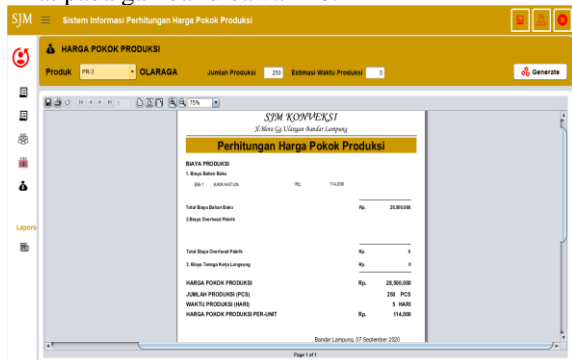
SJM ≡ Sistem Informasi Perhitungan Harga Pokok Produksi

HARGA POKOK PRODUKSI

Produk PR-3 OLARAGA Jumlah Produksi 250 Estimasi Waktu Produksi 5

Generate

Lapora

75%

SJM KONVEKSI

Jl. Moro Gg. Ulangan Bandar Lampung

Perhitungan Harga Pokok Produksi

BIAYA PRODUKSI

1. Biaya Bahan Baku

BB-1 KAIN KATUN : Rp. 114,000

Total Biaya Bahan Baku Rp. 28,500,000

2.Biaya Overhead Pabrik

Total Biaya Overhead Pabrik Rp. 0

3. Biaya Tenaga Kerja Langsung Rp. 0

HARGA POKOK PRODUKSI Rp. 28,500,000

JUMLAH PRODUKSI (PCS) 250 PCS

WAKTU PRODUKSI (HARI) 5 HARI

HARGA POKOK PRODUKSI PER-UNIT Rp. 114,000

Bandar Lampung, 07 September 2020

Page 1 of 1